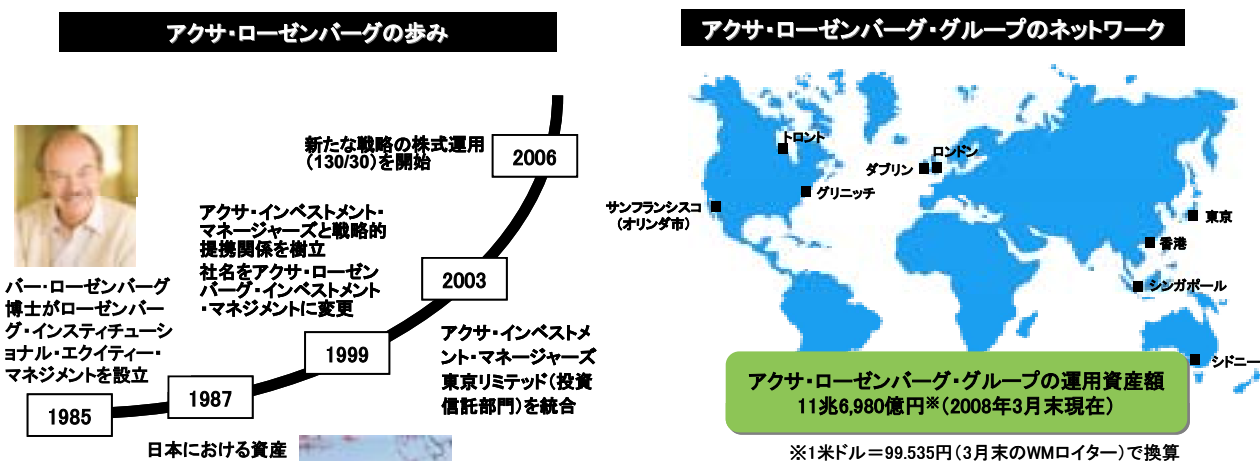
アクサ・ローゼンバーグの歩み

バー・ローゼンバーグ博士がローゼンバーグ・インスティチューショナル・エクイティー・マネジメントを設立

1985

1987

1999

アクサ・インベストメント・マネージャーズと戦略的提携関係を樹立
社名をアクサ・ローゼンバーグ・インベストメント・マネジメントに変更

2003

アクサ・インベストメント・マネージャーズ東京リミテッド(投資信託部門)を統合

新たな戦略の株式運用(130/30)を開始

2006

日本における資産

アクサ・ローゼンバーグ・グループのネットワーク

トロント

ダブリン

ロンドン

グリニッチ

サンフランシスコ(オリンダ市)

東京

香港

シンガポール

シドニー

アクサ・ローゼンバーグ・グループの運用資産額
11兆6,980億円※(2008年3月末現在)

※1米ドル＝99.535円(3月末のWMロイター)で換算